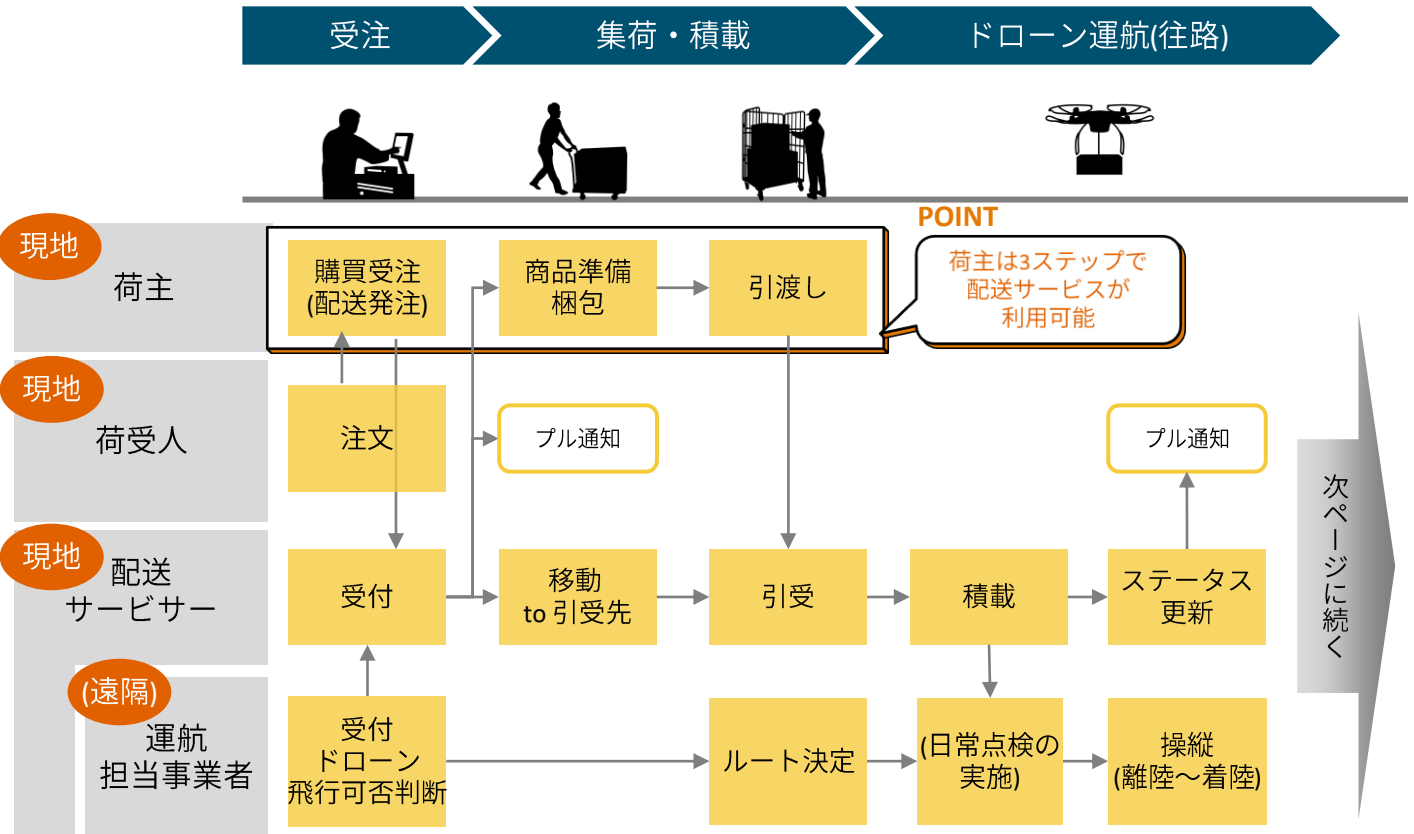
受注
集荷・積載
ドローン運航(往路)

POINT

現地
荷主

購買受注
(配送発注)

商品準備
梱包

引渡し

荷主は3ステップで
配送サービスが
利用可能

現地
荷受人

注文

プル通知

プル通知

現地
配送
サービサー

受付

移動
to 引受先

引受

積載

ステータス
更新

次ページに続く

(遠隔)
運航
担当事業者

受付
ドローン
飛行可否判断

ルート決定

(日常点検の
実施)

操縦
(離陸～着陸)